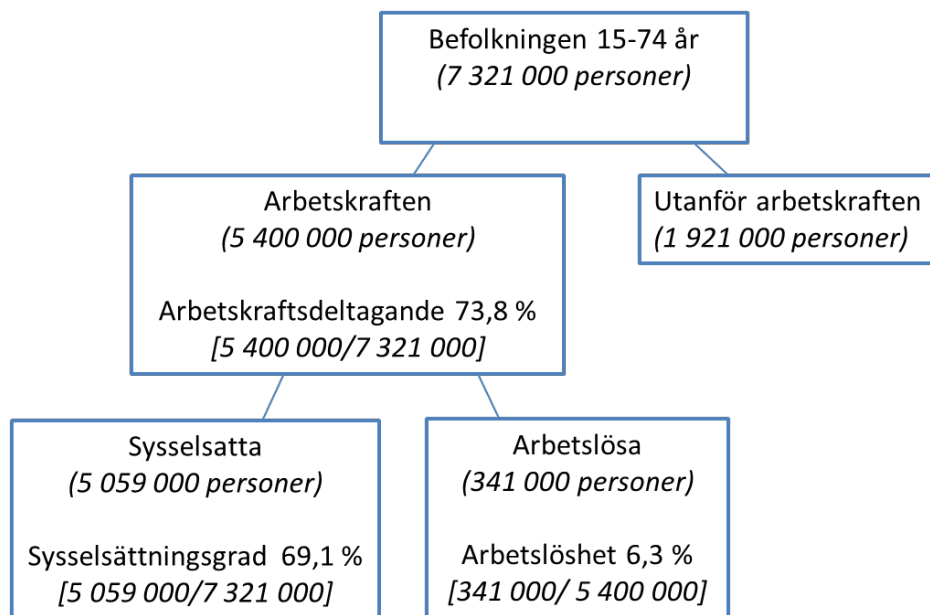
Befolkningen 15-74 år
(7 321 000 personer)

Arbetskraften
(5 400 000 personer)

Arbetskraftsdeltagande 73,8 %
[5 400 000/7 321 000]

Utanför arbetskraften
(1 921 000 personer)

Sysselsatta
(5 059 000 personer)

Sysselsättningsgrad 69,1 %
[5 059 000/7 321 000]

Arbetslösa
(341 000 personer)

Arbetslöshet 6,3 %
[341 000/ 5 400 000]